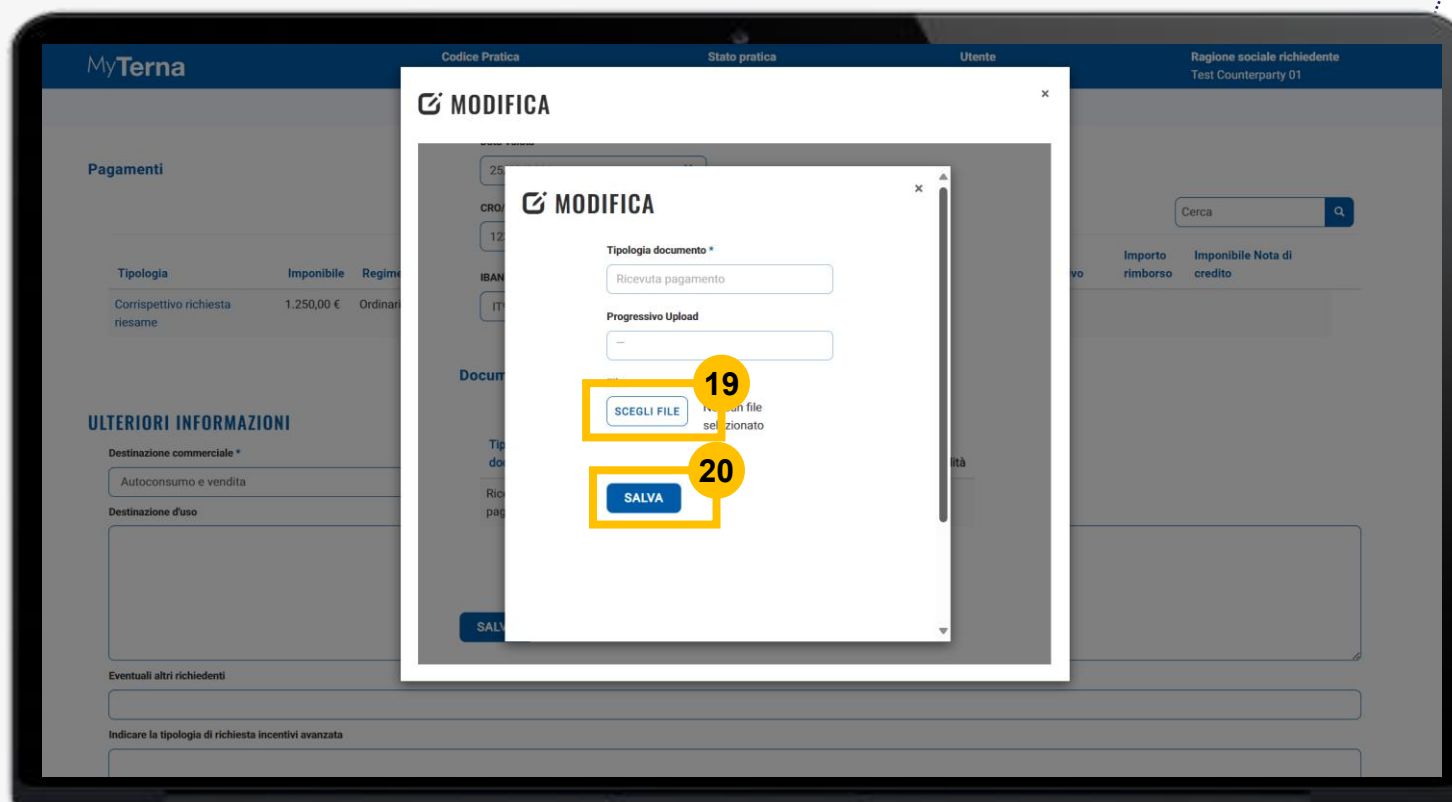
MyTerna

Codice Pratica

Stato pratica

Utente

Ragione sociale richiedente
Test Counterparty 01

Pagamenti

Cerca

| Tipologia | Imponibile | Regime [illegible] | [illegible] | Importo rimborso | Imponibile Nota di credito |
|---|---|---|---|---|---|
| Corrispettivo richiesta riesame | 1.250,00 € | Ordinari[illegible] | | | |

ULTERIORI INFORMAZIONI

Destinazione commerciale *

Autoconsumo e vendita

Destinazione d'uso

Eventuali altri richiedenti

Indicare la tipologia di richiesta incentivi avanzata

MODIFICA

×

CRO/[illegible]

12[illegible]

IBAN

IT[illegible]

Docum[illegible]

Tip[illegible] do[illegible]

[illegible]lità

Ric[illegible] pag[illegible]

SALV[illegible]

MODIFICA

×

Tipologia documento *

Ricevuta pagamento

Progressivo Upload

--

19

SCEGLI FILE

N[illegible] file selezionato

20

SALVA